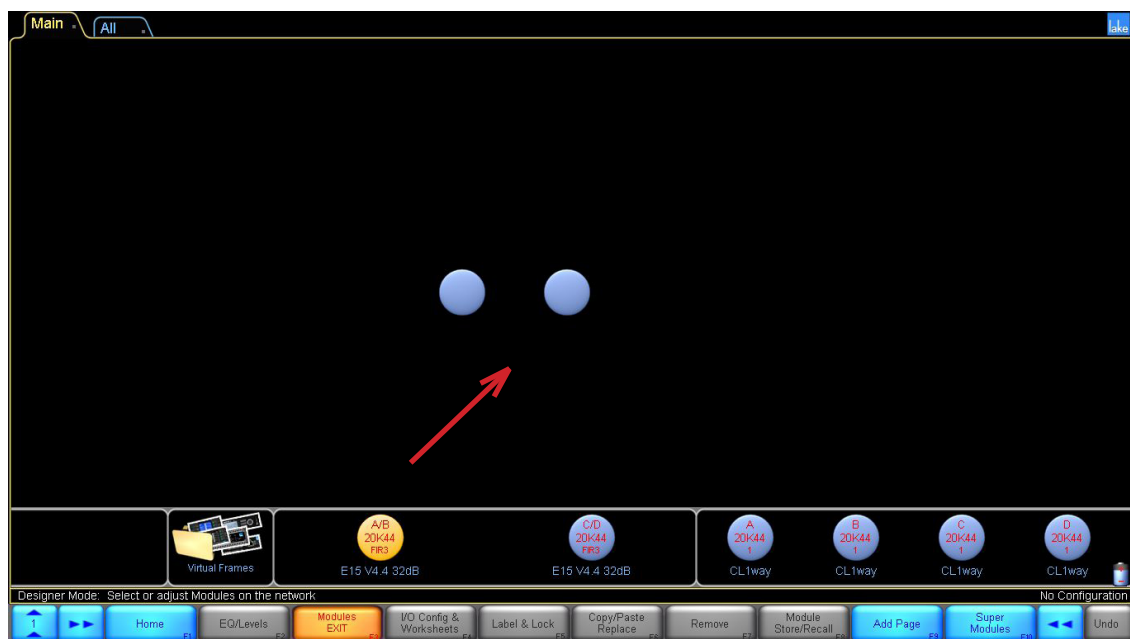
Main All

lake

Virtual Frames

A/B
20K44
FIR3
E15 V4.4 32dB

C/D
20K44
FIR3
E15 V4.4 32dB

A
20K44
1
CL1way

B
20K44
1
CL1way

C
20K44
1
CL1way

D
20K44
1
CL1way

Designer Mode: Select or adjust Modules on the network

No Configuration

1

Home F1

EQ/Levels F2

Modules EXIT F3

I/O Config & Worksheets F4

Label & Lock F5

Copy/Paste Replace F6

Remove F7

Module Store/Recall F8

Add Page F9

Super Modules F10

Undo